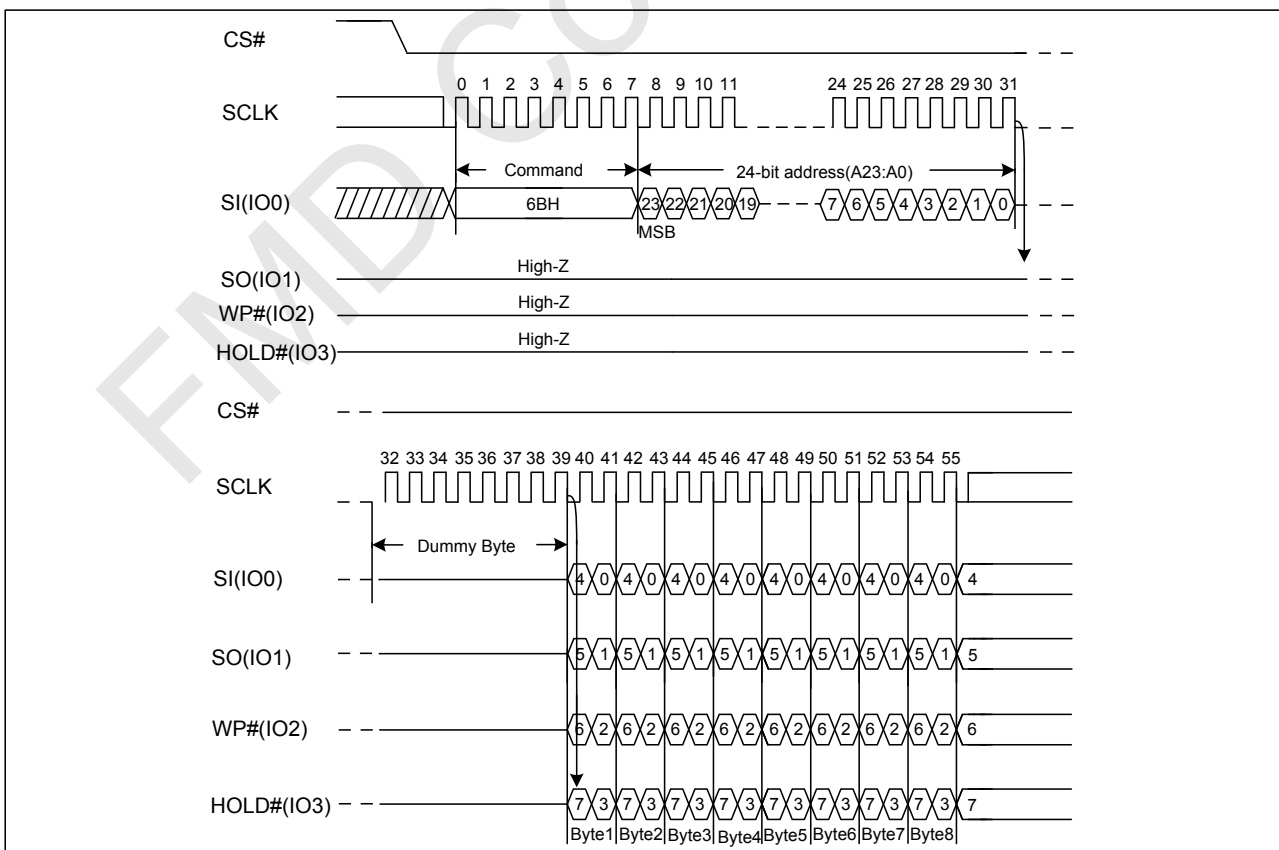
CS#

SCLK

0 1 2 3 4 5 6 7 8 9 10 11 24 25 26 27 28 29 30 31

Command

24-bit address(A23:A0)

SI(IO0)

6BH

23 22 21 20 19 7 6 5 4 3 2 1 0

MSB

SO(IO1)

High-Z

WP#(IO2)

High-Z

HOLD#(IO3)

High-Z

CS#

SCLK

32 33 34 35 36 37 38 39 40 41 42 43 44 45 46 47 48 49 50 51 52 53 54 55

Dummy Byte

SI(IO0)

4 0 4 0 4 0 4 0 4 0 4 0 4 0 4 0 4

SO(IO1)

5 1 5 1 5 1 5 1 5 1 5 1 5 1 5 1 5

WP#(IO2)

6 2 6 2 6 2 6 2 6 2 6 2 6 2 6 2 6

HOLD#(IO3)

7 3 7 3 7 3 7 3 7 3 7 3 7 3 7 3 7

Byte1 Byte2 Byte3 Byte4 Byte5 Byte6 Byte7 Byte8

FMD CO